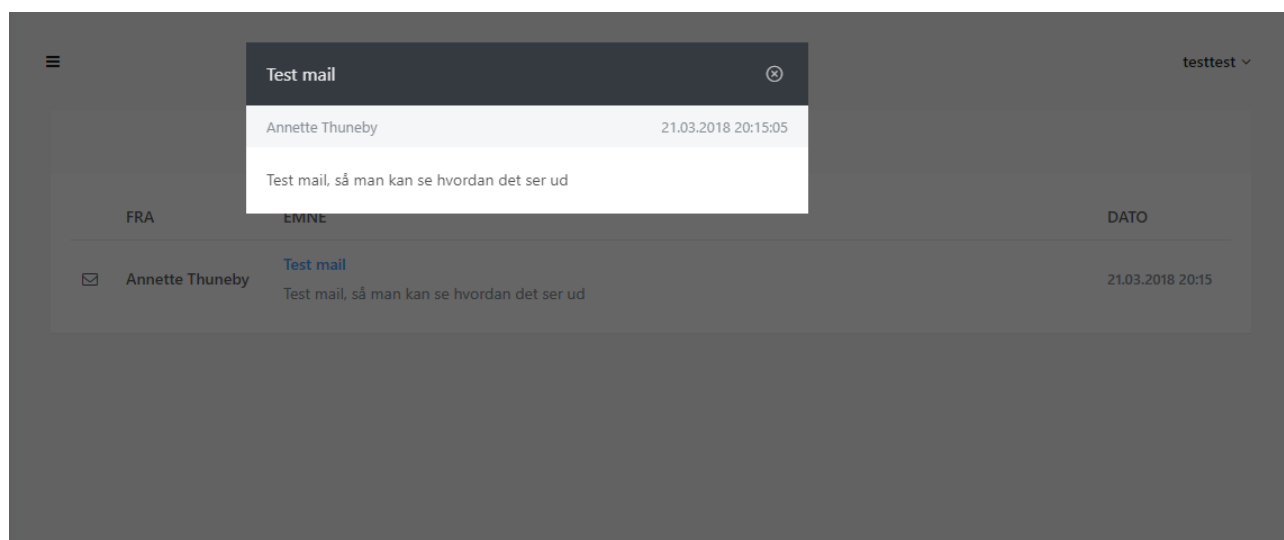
Test mail

Annette Thuneby 21.03.2018 20:15:05

Test mail, så man kan se hvordan det ser ud

testtest

| | FRA | EMNE | DATO |
|---|---|---|---|
| | Annette Thuneby | Test mail<br>Test mail, så man kan se hvordan det ser ud | 21.03.2018 20:15 |